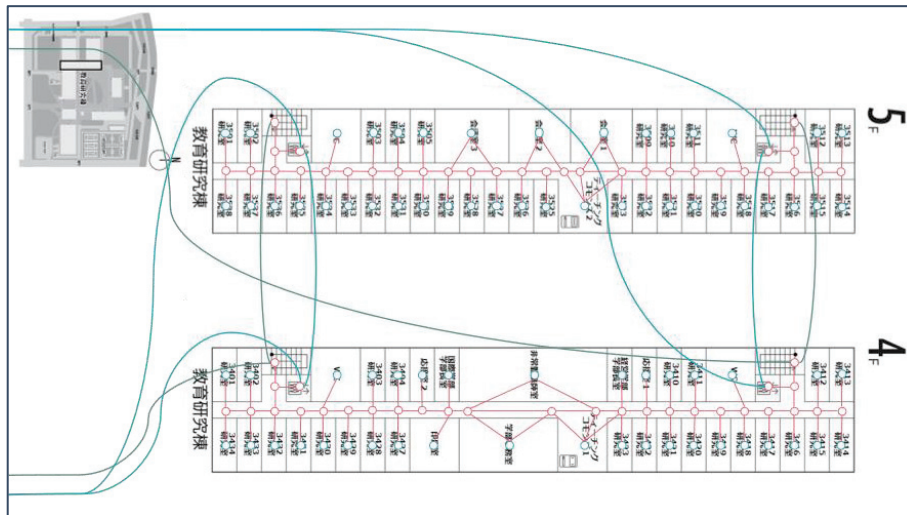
5F

教育研究棟

3501 研究室
3502 研究室
3503 研究室
3505 研究室
会議室
会議室2
会議室1
3509 研究室
3510 研究室
3511 研究室
3513 研究室
3538 研究室
3537 研究室
3536 研究室
3535 研究室
3534 研究室
3533 研究室
3532 研究室
3530 研究室
3529 研究室
3528 研究室
3527 研究室
3526 研究室
3525 研究室
ミーティングコモンズ
3523 研究室
3522 研究室
3521 研究室
3520 研究室
3519 研究室
3518 研究室
3517 研究室
3516 研究室
3515 研究室
3514 研究室

4F

教育研究棟

3401 研究室
3402 研究室
3403 研究室
3405 研究室
応接室2
国際交流 学部長室
非常勤講師室
応接室1
3410 研究室
3411 研究室
3413 研究室
3444 研究室
3443 研究室
3442 研究室
3441 研究室
3430 研究室
3429 研究室
3428 研究室
3427 研究室
印刷室
学部長室
ミーティングコモンズ
3423 研究室
3422 研究室
3421 研究室
3420 研究室
3418 研究室
3417 研究室
3416 研究室
3415 研究室
3414 研究室

教育研究棟

N